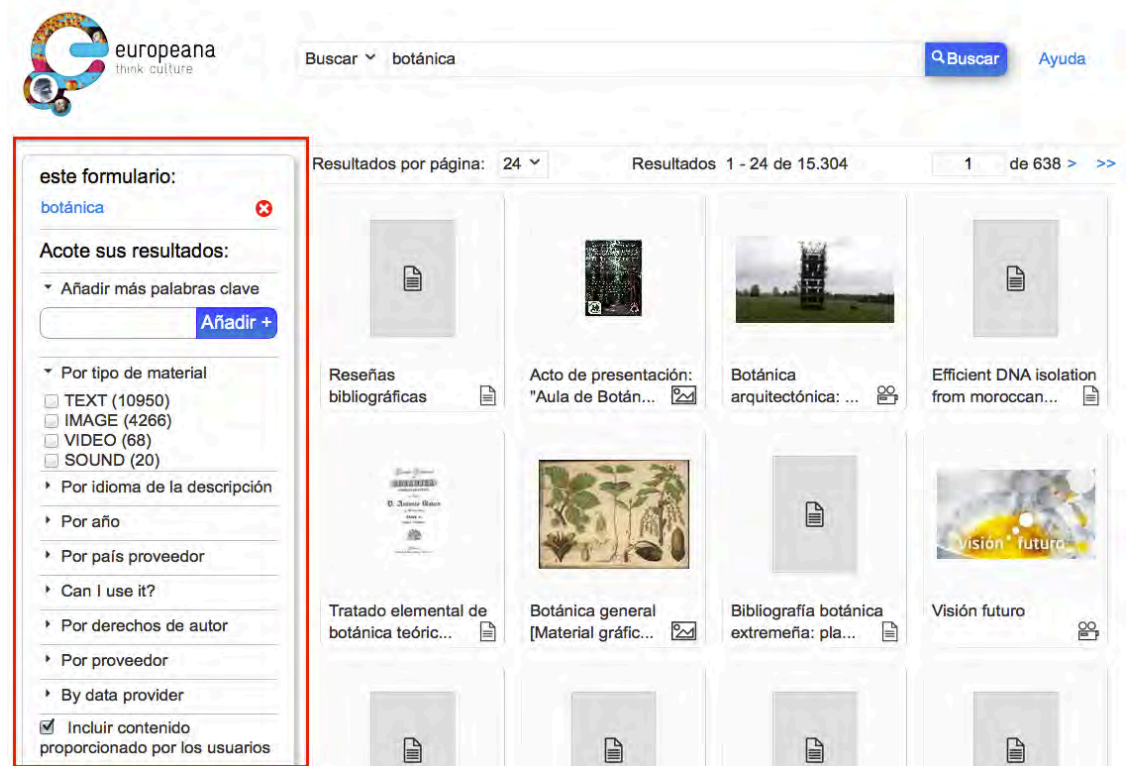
europeana
think culture

Buscar botánica Buscar Ayuda

este formulario:
botánica

Acote sus resultados:
Añadir más palabras clave
Añadir +
Por tipo de material
TEXT (10950)
IMAGE (4266)
VIDEO (68)
SOUND (20)
Por idioma de la descripción
Por año
Por país proveedor
Can I use it?
Por derechos de autor
Por proveedor
By data provider
Incluir contenido proporcionado por los usuarios

Resultados por página: 24 Resultados 1 - 24 de 15.304 1 de 638 > >>

Reseñas bibliográficas
Acto de presentación: "Aula de Botán...
Botánica arquitectónica: ...
Efficient DNA isolation from moroccan...
Tratado elemental de botánica teóric...
Botánica general [Material gráfic...
Bibliografía botánica extremeña: pla...
Visión futuro

visión futuro